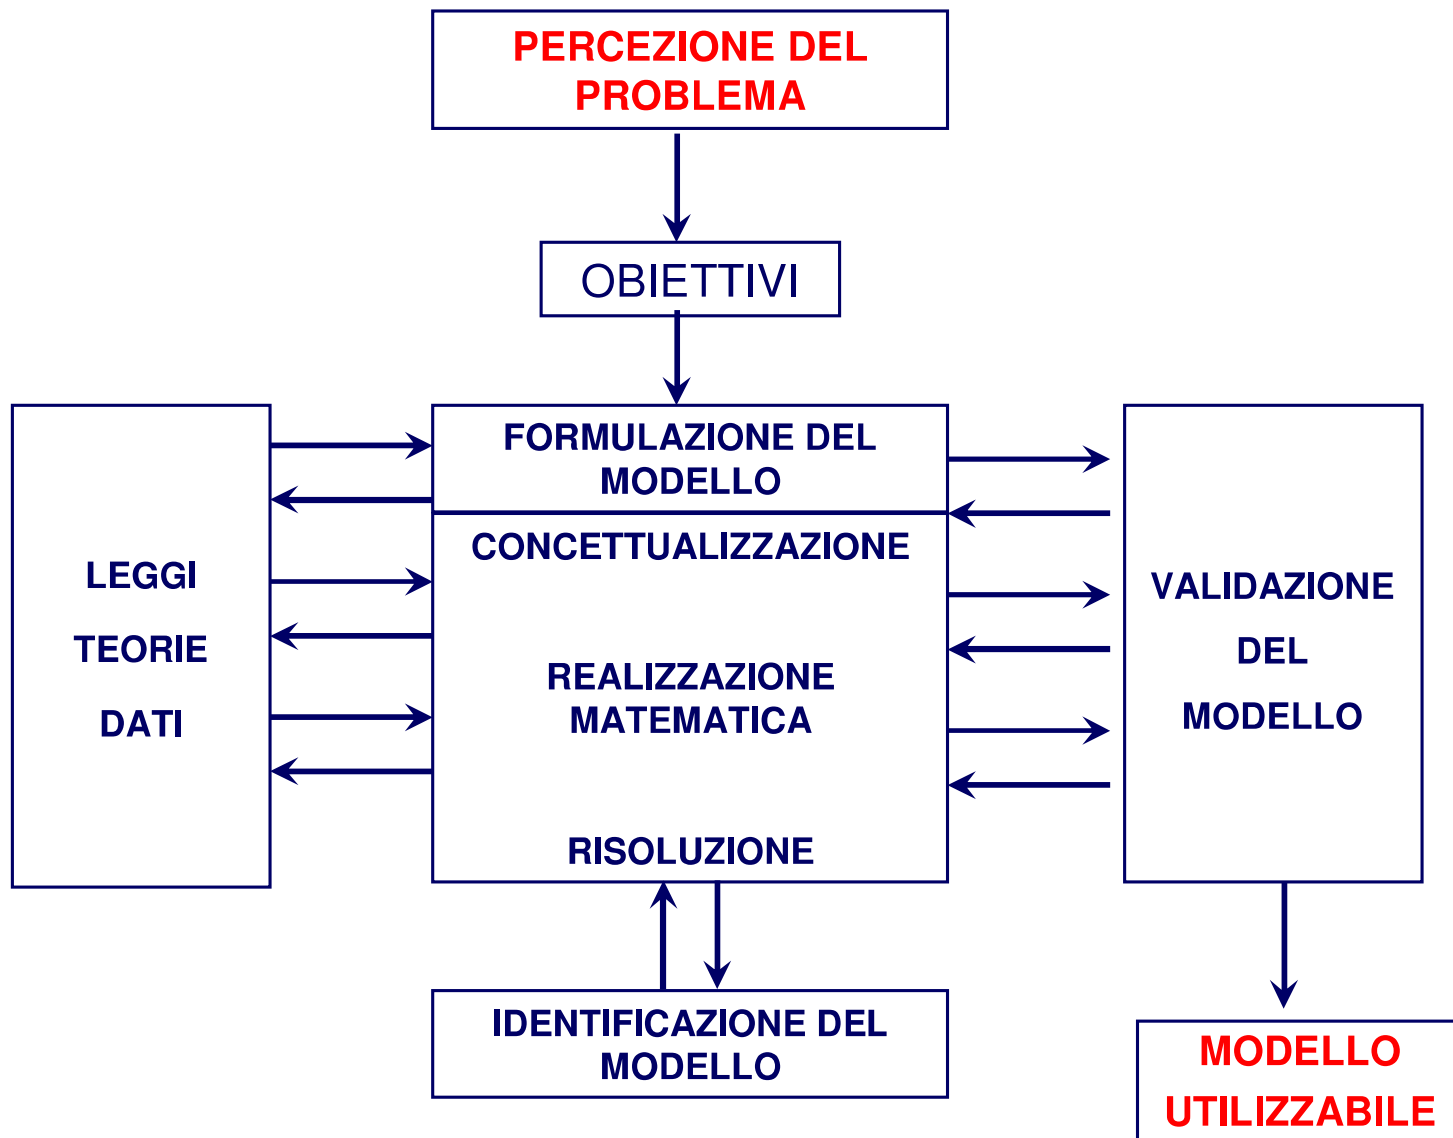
PERCEZIONE DEL PROBLEMA

OBIETTIVI

LEGGI

TEORIE

DATI

FORMULAZIONE DEL MODELLO

CONCETTUALIZZAZIONE

REALIZZAZIONE MATEMATICA

RISOLUZIONE

VALIDAZIONE

DEL

MODELLO

IDENTIFICAZIONE DEL MODELLO

MODELLO UTILIZZABILE